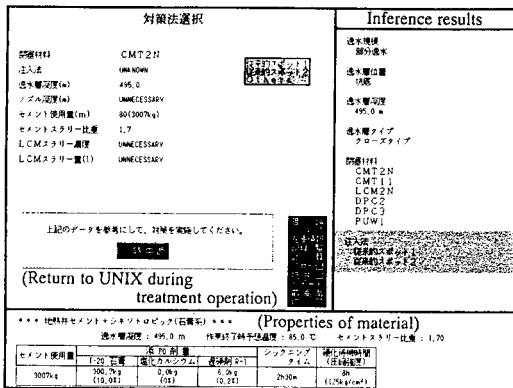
対策法選択

Inference results

諸器材料　CMT2N
注入法　UNKNOWN
逸水層深度(m)　495.0
ノズル深度(m)　UNNECESSARY
セメント使用量(m)　80(3007kg)
セメントスラリー比重　1.7
LCMスラリー濃度　UNNECESSARY
LCMスラリー量(l)　UNNECESSARY

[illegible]

逸水規模
部分逸水

逸水層位置
坑底

逸水層深度
495.0 m

逸水層タイプ
クローズタイプ

諸器材料
CMT2N
CMT1
LCM2N
DPC2
DPC3
PUW1

注入法
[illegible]

上記のデータを参考にして、対策を実施してください。

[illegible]

(Return to UNIX during treatment operation)

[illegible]

＊＊＊ 地熱井セメント＋シキソトロピック(石膏系) ＊＊＊　(Properties of material)

逸水層深度：495.0 m　作業終了時予想温度：85.0 ℃　セメントスラリー比重：1.70

| セメント使用量 | 添加剤量 |  |  | シックニングタイム | 硬化時間 (圧縮強度) |
|---|---|---|---|---|---|
|  | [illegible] 石膏 | 塩化カルシウム | 遅延剤 R-1 |  |  |
| 3007kg | 300.7kg (10.0%) | 0.0kg (0%) | 6.0kg (0.2%) | 2h30m | 8h (125kgf/cm²) |